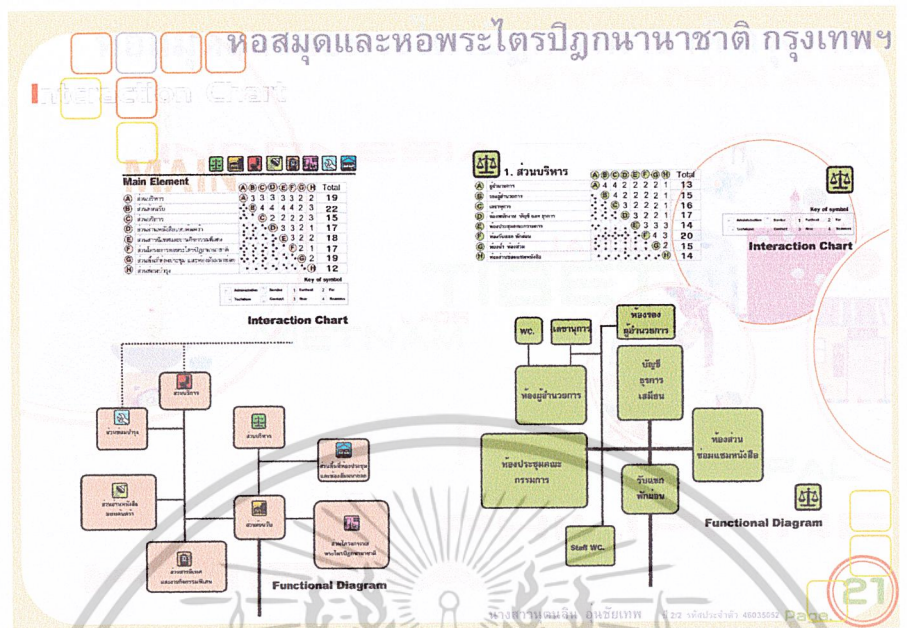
หอสมุดและหอพระไตรปิฎกนานาชาติ กรุงเทพฯ

Interaction Chart

Main Element

| | | A | B | C | D | E | F | G | H | Total |
|---|---|---|---|---|---|---|---|---|---|---|
| A | ส่วนบริหาร | A | 3 | 3 | 3 | 3 | 3 | 2 | 2 | 19 |
| B | | | B | 4 | 4 | 4 | 4 | 2 | 3 | 22 |
| C | ส่วนบริการ | | | C | 2 | 2 | 2 | 2 | 3 | 15 |
| D | | | | | D | 3 | 3 | 2 | 1 | 17 |
| E | | | | | | E | 3 | 2 | 2 | 18 |
| F | | | | | | | F | 2 | 1 | 17 |
| G | | | | | | | | G | 2 | 19 |
| H | ส่วนซ่อมบำรุง | | | | | | | | H | 12 |

Key of symbol

Interaction Chart

1. ส่วนบริหาร

| | | A | B | C | D | E | F | G | H | Total |
|---|---|---|---|---|---|---|---|---|---|---|
| A | ผู้อำนวยการ | A | 4 | 4 | 2 | 2 | 2 | 2 | 1 | 13 |
| B | | | B | 4 | 2 | 2 | 2 | 2 | 1 | 15 |
| C | เลขานุการ | | | C | 3 | 2 | 2 | 2 | 1 | 16 |
| D | | | | | D | 3 | 2 | 2 | 1 | 17 |
| E | ห้องประชุมคณะกรรมการ | | | | | E | 3 | 3 | 3 | 14 |
| F | | | | | | | F | 4 | 3 | 20 |
| G | | | | | | | | G | 2 | 15 |
| H | | | | | | | | | H | 14 |

Key of symbol

Interaction Chart

ส่วนบริหาร

ส่วนซ่อมบำรุง

ส่วนบริการ

ส่วนเก็บรักษาหนังสือ

ส่วนพยาบาล

ส่วนห้องสมุด

ห้องของผู้อำนวยการ

WC.

เลขานุการ

ห้องผู้อำนวยการ

บัญชี ธุรการ เสมียน

ห้องประชุมคณะกรรมการ

รับแขก พักผ่อน

ห้องส่วนซ่อมแซมหนังสือ

Staff WC.

Functional Diagram

Functional Diagram

21

Page